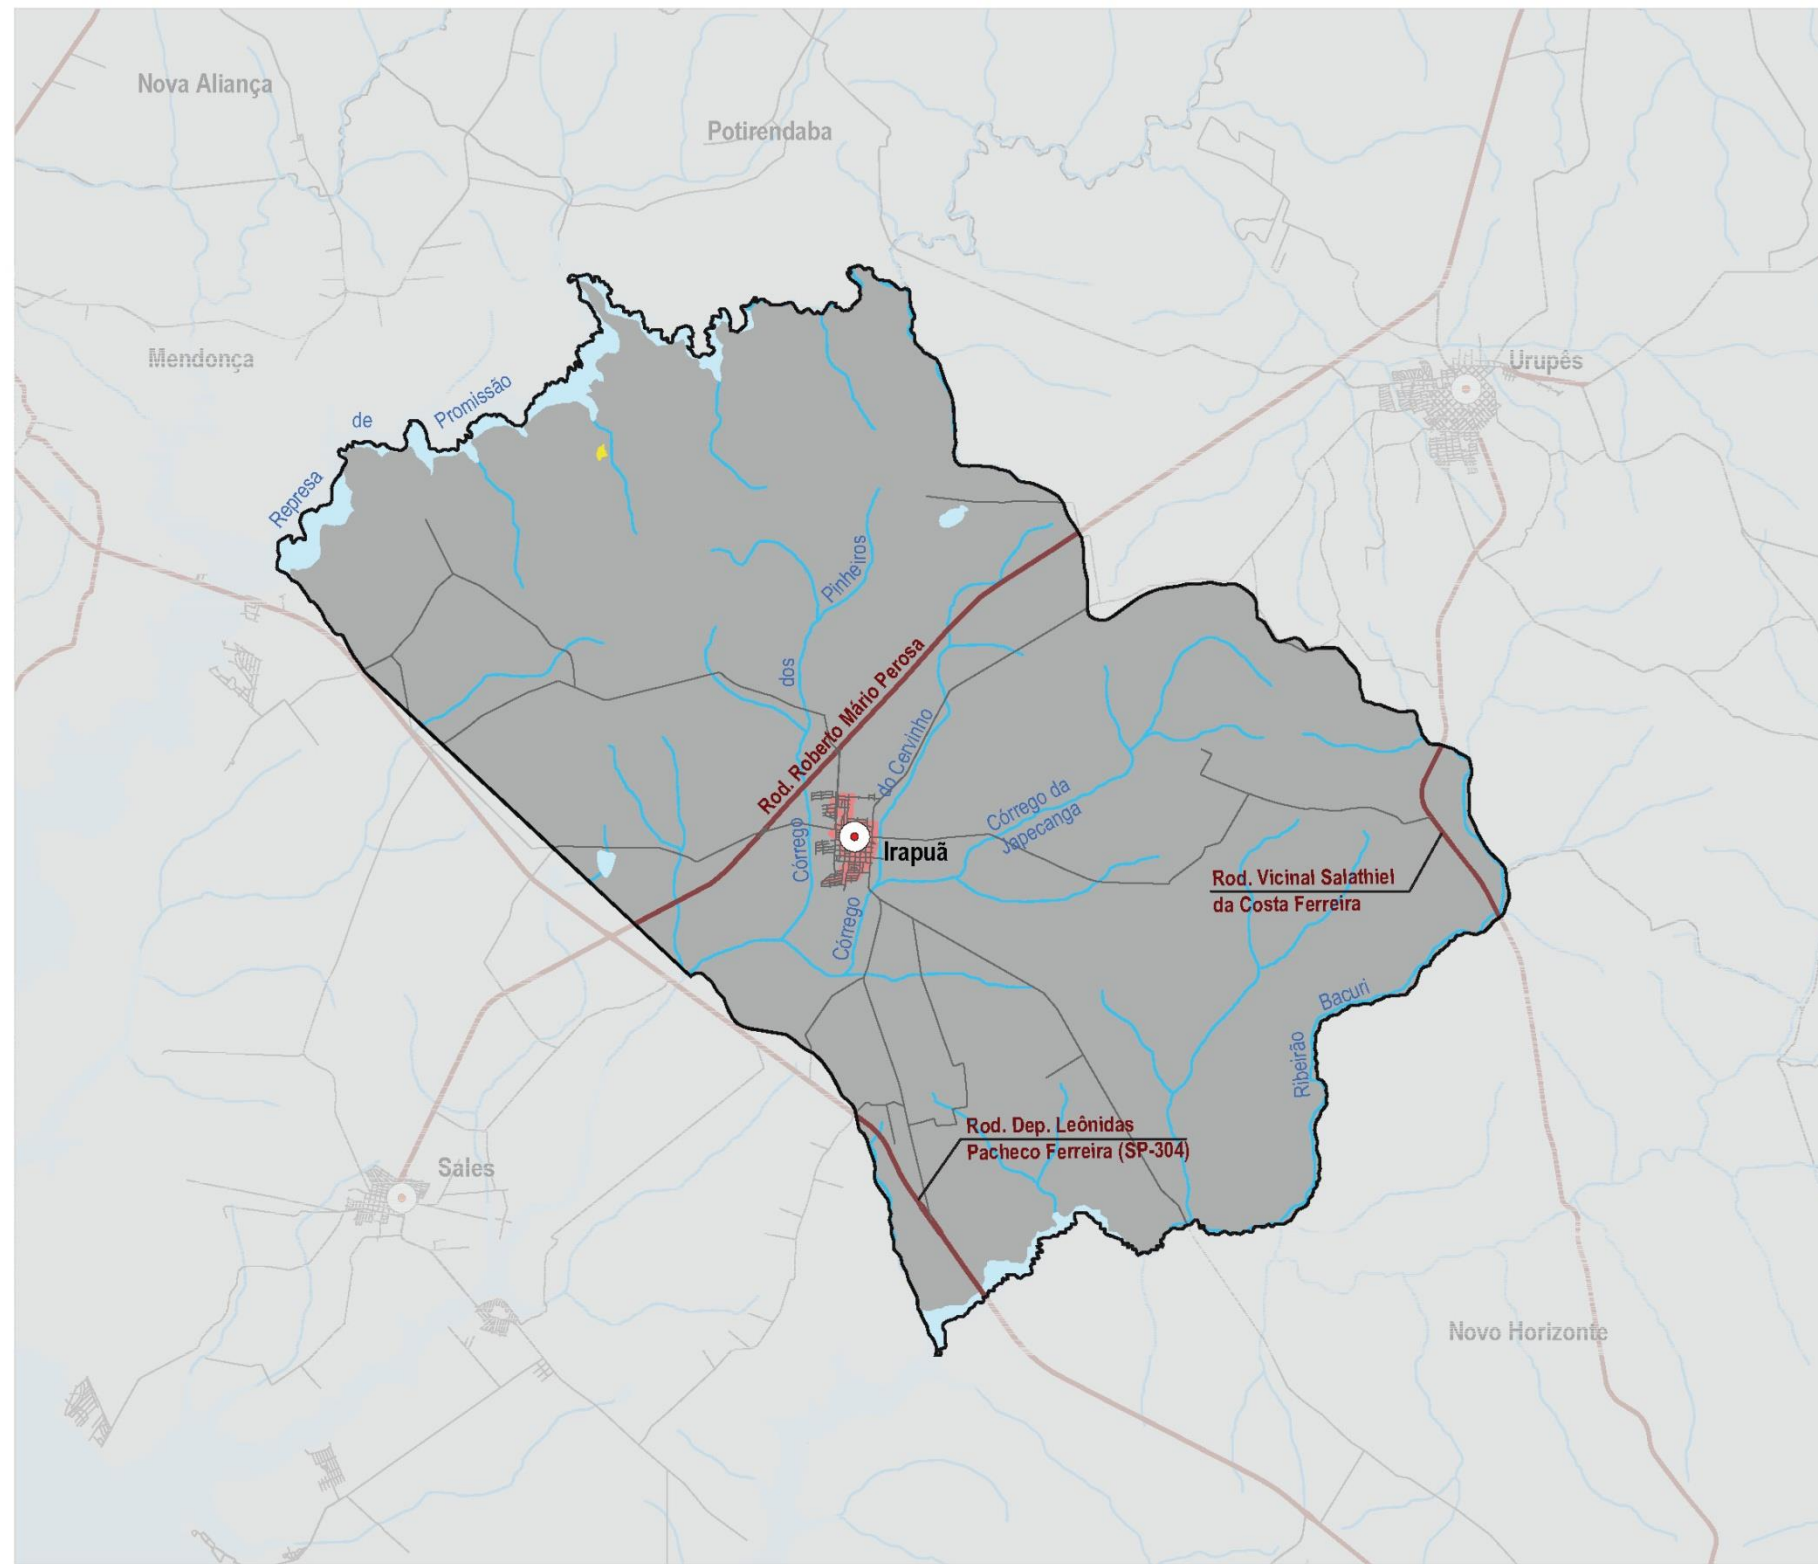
Nova Aliança

Potirendaba

Mendonça

Urupês

Represa de Promissão

Córrego dos Pinheiros

Rod. Roberto Mário Perosa

Córrego do Cervinho

Córrego da Japecanga

Irapuã

Rod. Vicinal Salathiel da Costa Ferreira

Ribeirão Bacuri

Rod. Dep. Leônidas Pacheco Ferreira (SP-304)

Sales

Novo Horizonte